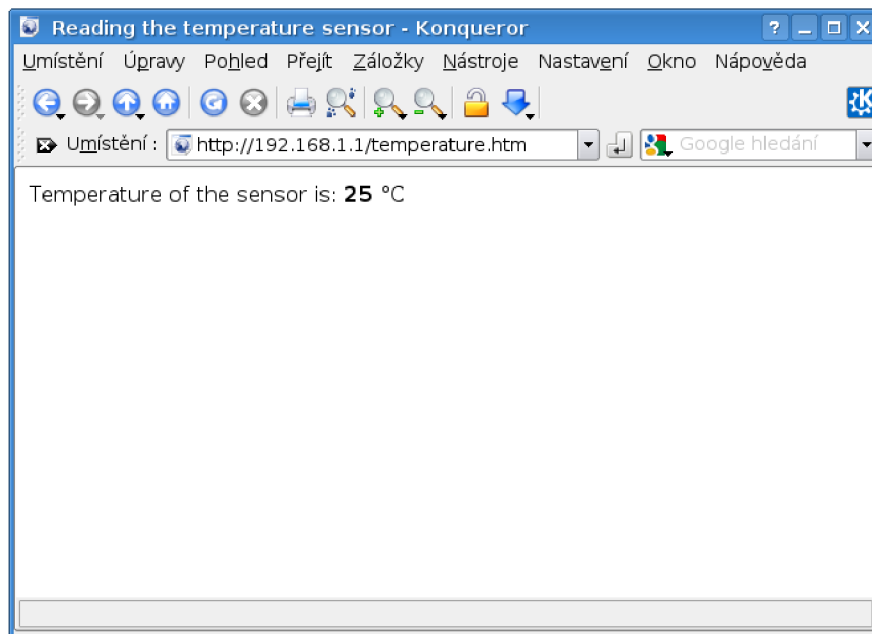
Reading the temperature sensor - Konqueror

Umístění Úpravy Pohled Přejít Záložky Nástroje Nastavení Okno Nápověda

Umístění : http://192.168.1.1/temperature.htm

Google hledání

Temperature of the sensor is: **25** °C